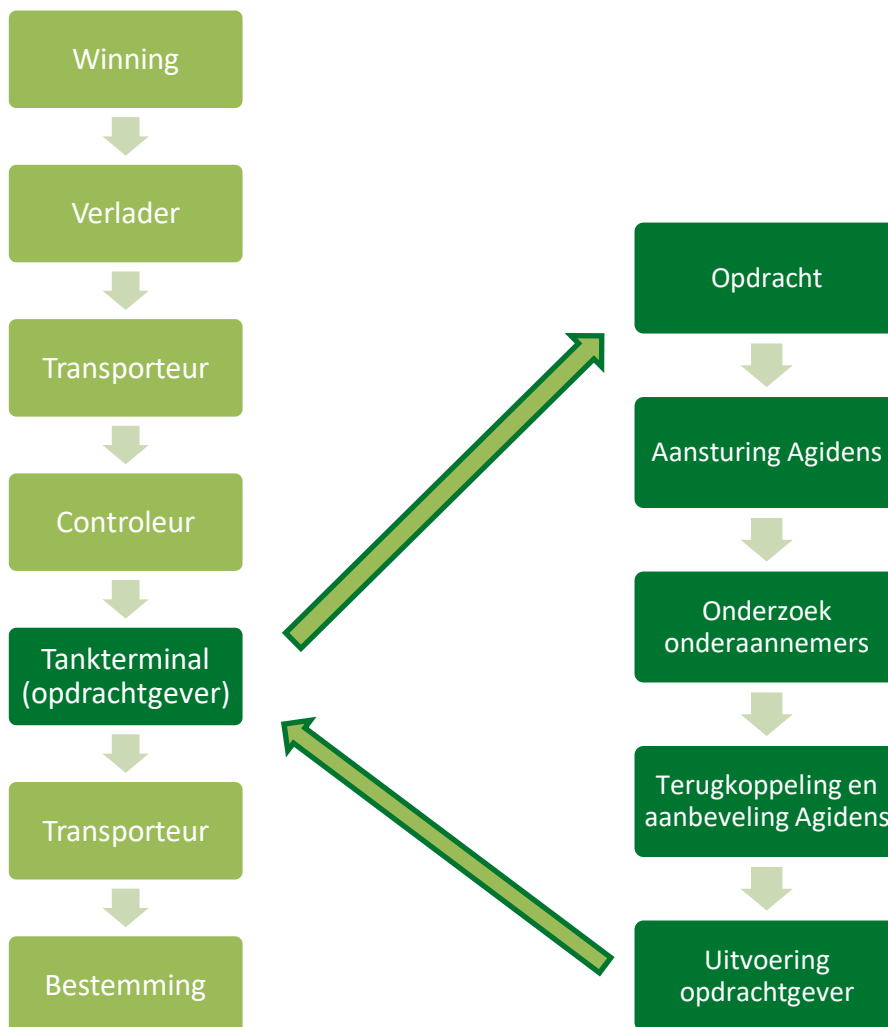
Winning

Verlader

Transporteur

Controleur

Tankterminal (opdrachtgever)

Transporteur

Bestemming

Opdracht

Aansturing Agidens

Onderzoek onderaannemers

Terugkoppeling en aanbeveling Agidens

Uitvoering opdrachtgever